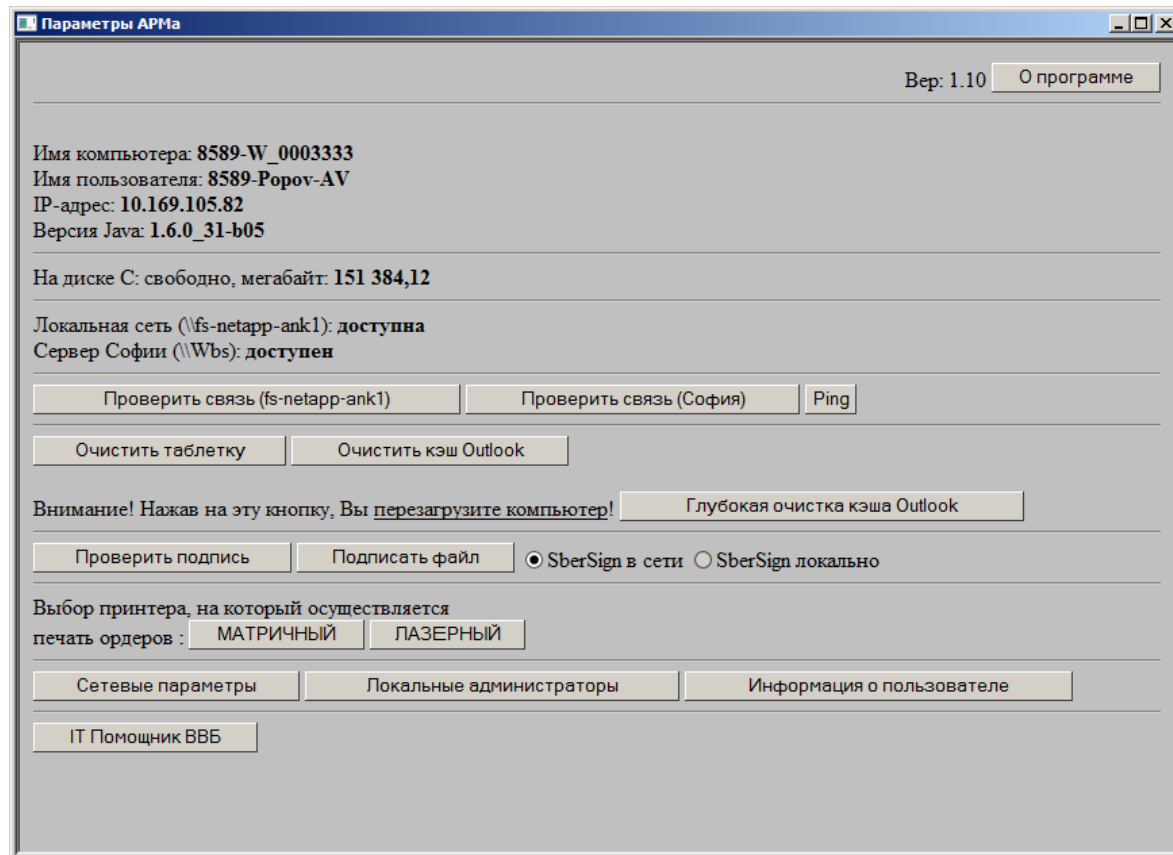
Параметры АРМа

Вер: 1.10 О программе

Имя компьютера: **8589-W_0003333**
Имя пользователя: **8589-Popov-AV**
IP-адрес: **10.169.105.82**
Версия Java: **1.6.0_31-b05**

На диске С: свободно, мегабайт: **151 384,12**

Локальная сеть (\\fs-netapp-ank1): **доступна**
Сервер Софии (\\Wbs): **доступен**

Проверить связь (fs-netapp-ank1) Проверить связь (София) Ping

Очистить таблетку Очистить кэш Outlook

Внимание! Нажав на эту кнопку, Вы перезагрузите компьютер! Глубокая очистка кэша Outlook

Проверить подпись Подписать файл SberSign в сети SberSign локально

Выбор принтера, на который осуществляется печать ордеров : МАТРИЧНЫЙ ЛАЗЕРНЫЙ

Сетевые параметры Локальные администраторы Информация о пользователе

IT Помощник ВВБ